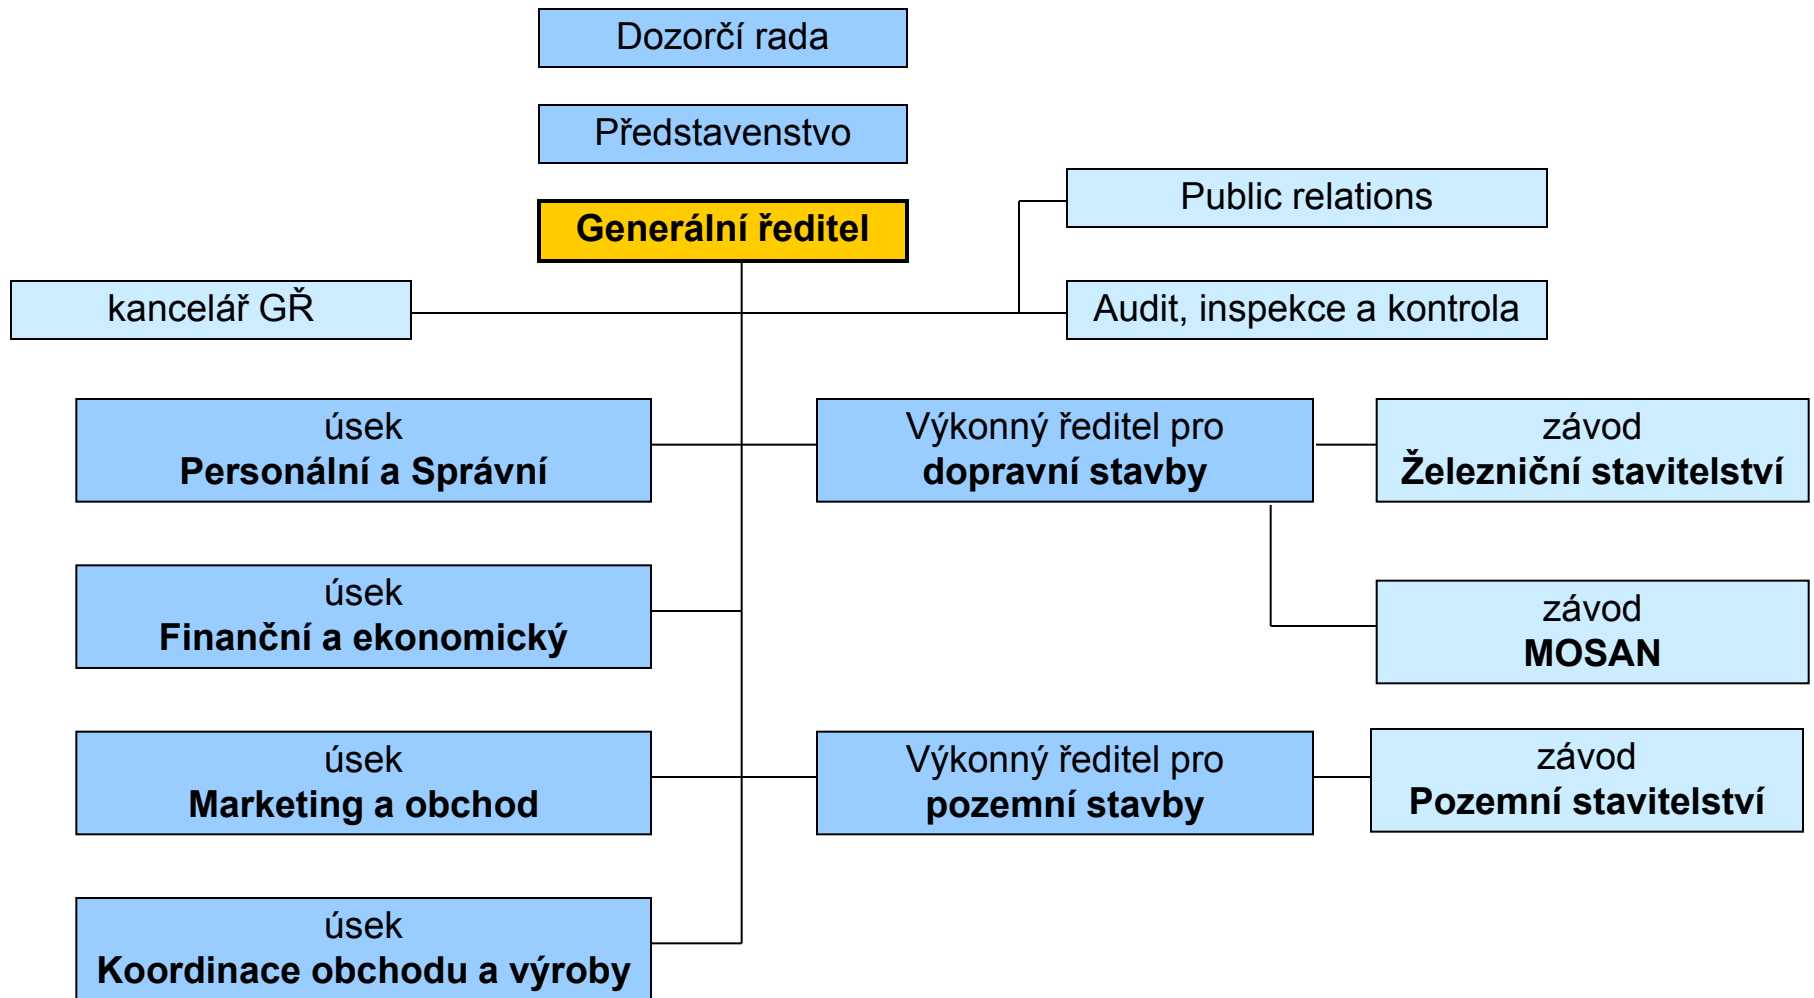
Dozorčí rada

Představenstvo

Generální ředitel

Public relations

kancelář GŘ

Audit, inspekce a kontrola

úsek
Personální a Správní

Výkonný ředitel pro
dopravní stavby

závod
Železniční stavitelství

úsek
Finanční a ekonomický

závod
MOSAN

úsek
Marketing a obchod

Výkonný ředitel pro
pozemní stavby

závod
Pozemní stavitelství

úsek
Koordinace obchodu a výroby